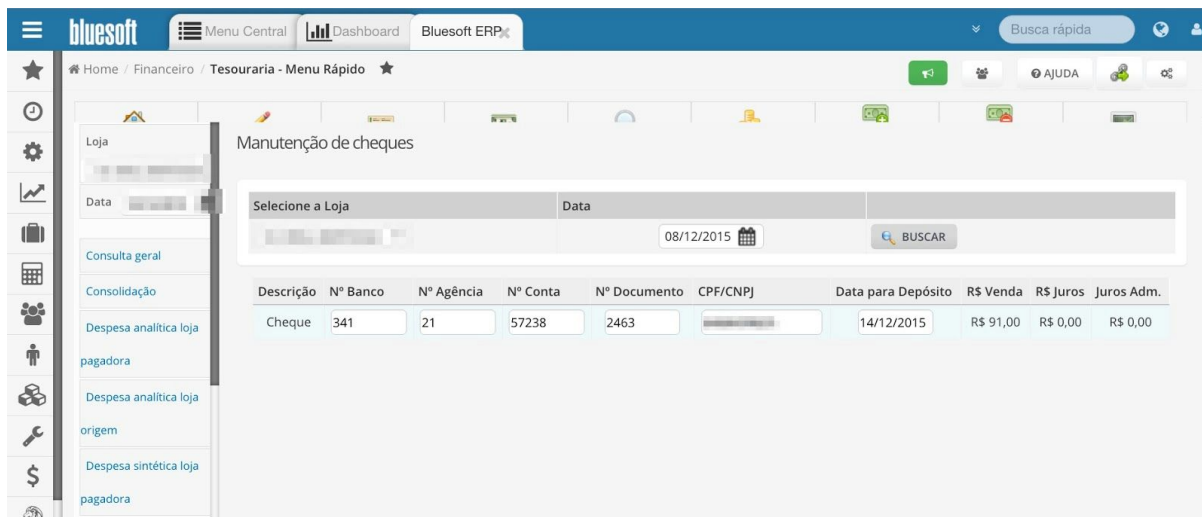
bluesoft

Menu Central | Dashboard | Bluesoft ERP

Busca rápida

Home / Financeiro / Tesouraria - Menu Rápido

AJUDA

Loja

Data

Consulta geral

Consolidação

Despesa analítica loja pagadora

Despesa analítica loja origem

Despesa sintética loja pagadora

Manutenção de cheques

| Selecione a Loja | Data | |
|---|---|---|
| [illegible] | 08/12/2015 | BUSCAR |

| Descrição | Nº Banco | Nº Agência | Nº Conta | Nº Documento | CPF/CNPJ | Data para Depósito | R$ Venda | R$ Juros | Juros Adm. |
|---|---|---|---|---|---|---|---|---|---|
| Cheque | 341 | 21 | 57238 | 2463 | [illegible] | 14/12/2015 | R$ 91,00 | R$ 0,00 | R$ 0,00 |